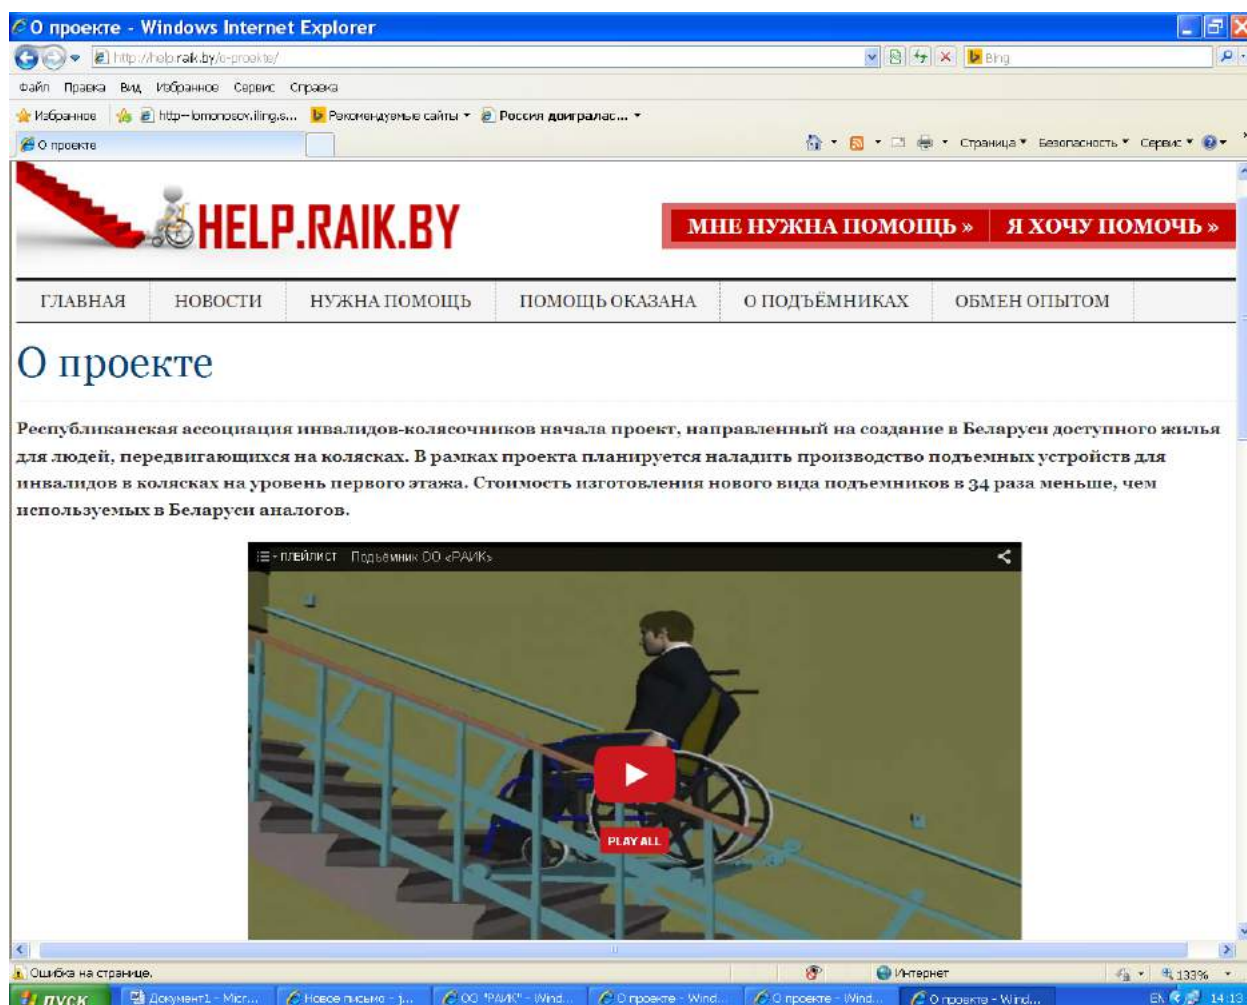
О проекте - Windows Internet Explorer

http://help.raik.by/o-proekte/

Bing

Файл Правка Вид Избранное Сервис Справка

Избранное http--lomonosov.iling.s... Рекомендуемые сайты Россия доигралас...

О проекте

Страница Безопасность Сервис

HELP.RAIK.BY

МНЕ НУЖНА ПОМОЩЬ » Я ХОЧУ ПОМОЧЬ »

ГЛАВНАЯ НОВОСТИ НУЖНА ПОМОЩЬ ПОМОЩЬ ОКАЗАНА О ПОДЪЁМНИКАХ ОБМЕН ОПЫТОМ

О проекте

Республиканская ассоциация инвалидов-колясочников начала проект, направленный на создание в Беларуси доступного жилья для людей, передвигающихся на колясках. В рамках проекта планируется наладить производство подъемных устройств для инвалидов в колясках на уровень первого этажа. Стоимость изготовления нового вида подъемников в 34 раза меньше, чем используемых в Беларуси аналогов.

плейлист Подъемник ОО «РАИК»

PLAY ALL

Ошибка на странице.

Интернет

133%

пуск

Документ1 - Micr...

Новое письмо - ...

ОО "РАИК" - Wind...

О проекте - Wind...

О проекте - Wind...

О проекте - Wind...

EN 14:13